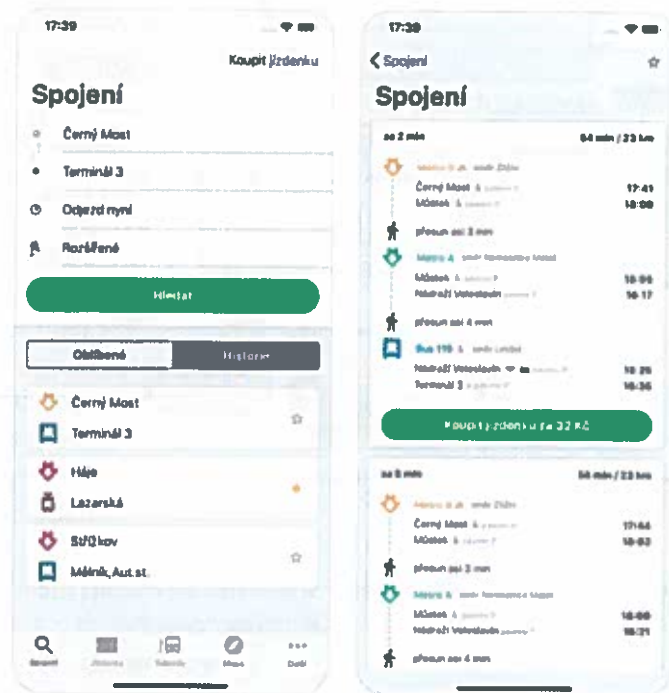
17:39

Koupit jízdenku

Spojení

Černý Most

Terminál 3

Odjezd nyní

Rozšířené

Hledat

Oblíbené

Historie

Černý Most

Terminál 3

Háje

Lazarská

Stříževkov

Mělník, Aut.st.

Spojení

Jízdenky

Tabule

Mapa

Další

17:39

Spojení

Spojení

za 2 min

54 min / 23 km

Metro B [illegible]

Černý Most

17:41

Můstek

18:00

přesun asi 3 min

Metro A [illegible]

Můstek

18:06

Nádraží Veleslavín

18:17

přesun asi 4 min

Bus 119

Nádraží Veleslavín

18:26

Terminál 3

18:36

Koupit jízdenku za 32 Kč

za 5 min

54 min / 23 km

Metro B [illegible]

Černý Most

17:44

Můstek

18:03

přesun asi 3 min

Metro A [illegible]

Můstek

18:09

Nádraží Veleslavín

18:21

přesun asi 4 min